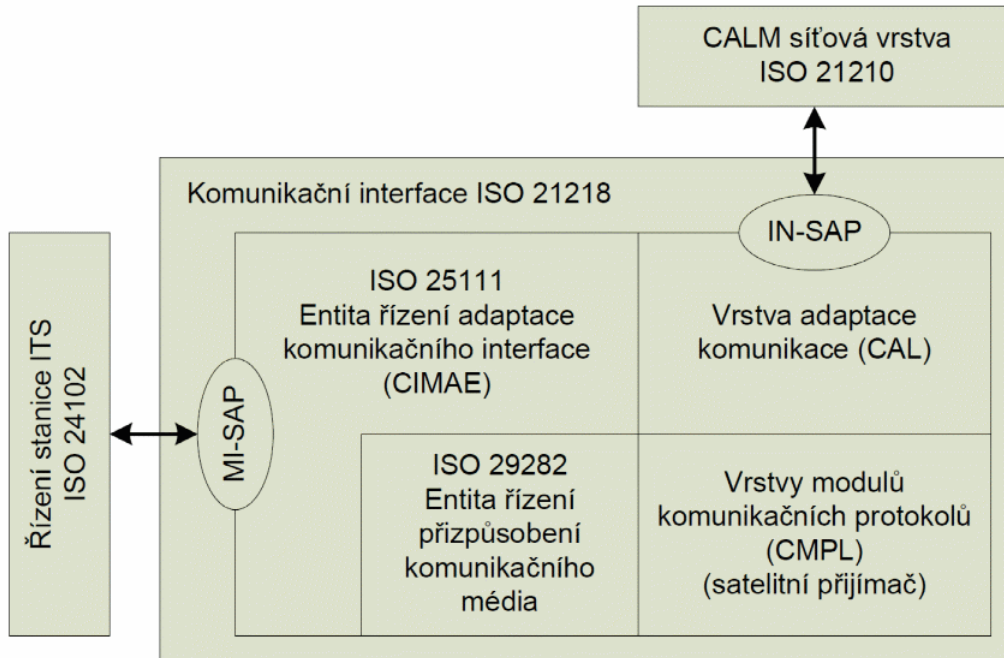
CALM síťová vrstva
ISO 21210

Komunikační interface ISO 21218

IN-SAP

Řízení stanice ITS
ISO 24102

MI-SAP

ISO 25111
Entita řízení adaptace komunikačního interface
(CIMAE)

Vrstva adaptace komunikace (CAL)

ISO 29282
Entita řízení přizpůsobení komunikačního média

Vrstvy modulů komunikačních protokolů
(CMPL)
(satelitní přijímač)